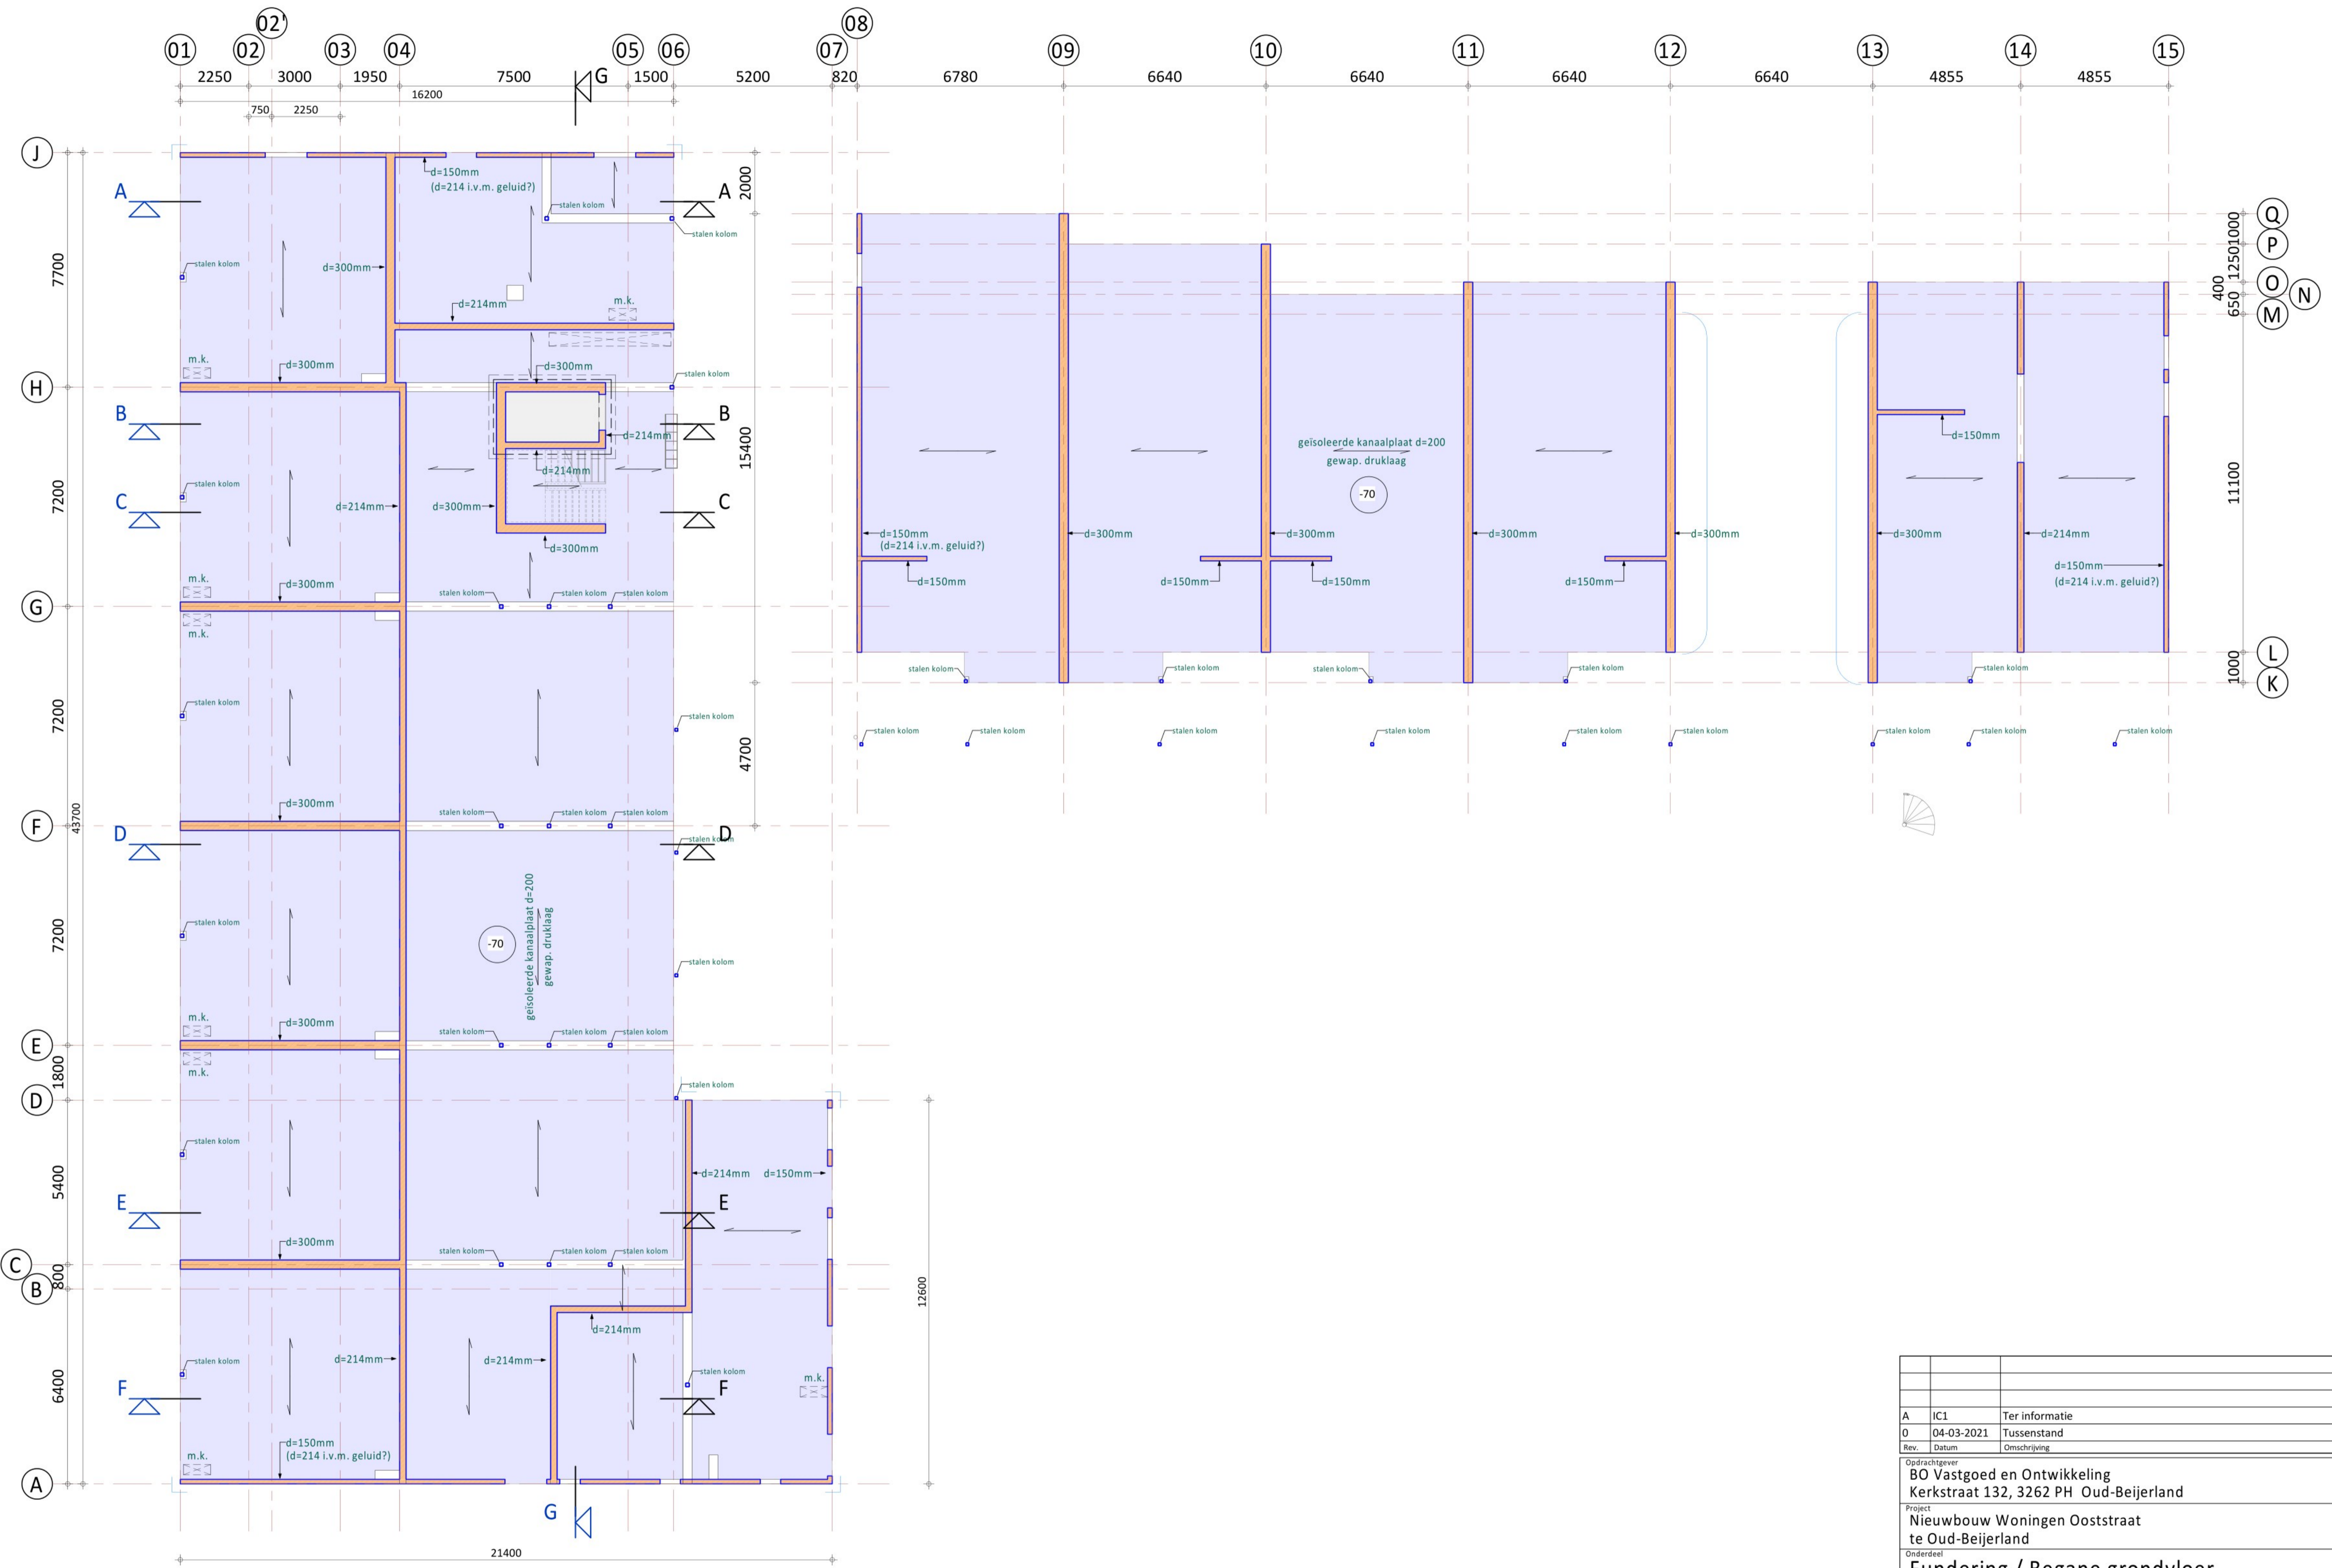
02'
08
01 02 03 04 05 06 07 09 10 11 12 13 14 15
2250 3000 1950 7500 G 1500 5200 820 6780 6640 6640 6640 6640 4855 4855
16200
750 2250

J
A
A
2000
d=150mm
(d=214 i.v.m. geluid?)
stalen kolom
stalen kolom
stalen kolom
7700
d=300mm
d=214mm
m.k.
m.k.
d=300mm
d=300mm
stalen kolom
H
B
B
d=214mm
d=214mm
15400
stalen kolom
C
C
7200
d=214mm
d=300mm
d=300mm
m.k.
d=300mm
stalen kolom
stalen kolom
stalen kolom
G
m.k.
stalen kolom
stalen kolom
7200
4700
d=300mm
stalen kolom
stalen kolom
stalen kolom
F
43700
D
D
stalen kolom
stalen kolom
7200
geïsoleerde kanaalplaat d=200
gewap. druklaag
-70
stalen kolom
m.k.
d=300mm
stalen kolom
stalen kolom
stalen kolom
E
m.k.
1800
D
stalen kolom
stalen kolom
5400
d=214mm
d=150mm
E
E
d=300mm
stalen kolom
stalen kolom
stalen kolom
C
800
B
d=214mm
12600
6400
stalen kolom
d=214mm
d=214mm
stalen kolom
F
F
m.k.
m.k.
d=150mm
(d=214 i.v.m. geluid?)
A
G
21400

Q
P
O
N
M
1000
1250
400
650
geïsoleerde kanaalplaat d=200
gewap. druklaag
-70
d=150mm
d=150mm
(d=214 i.v.m. geluid?)
d=150mm
d=300mm
d=300mm
d=150mm
d=150mm
d=300mm
d=150mm
d=300mm
d=300mm
d=214mm
d=150mm
(d=214 i.v.m. geluid?)
11100
stalen kolom
stalen kolom
stalen kolom
stalen kolom
stalen kolom
L
1000
K
stalen kolom
stalen kolom
stalen kolom
stalen kolom
stalen kolom
stalen kolom
stalen kolom
stalen kolom
stalen kolom
stalen kolom

| | | |
|---|---|---|
| A | IC1 | Ter informatie |
| 0 | 04-03-2021 | Tussenstand |
| Rev. | Datum | Omschrijving |

Opdrachtgever
BO Vastgoed en Ontwikkeling
Kerkstraat 132, 3262 PH Oud-Beijerland
Project
Nieuwbouw Woningen Ooststraat
te Oud-Beijerland
Onderdeel
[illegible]